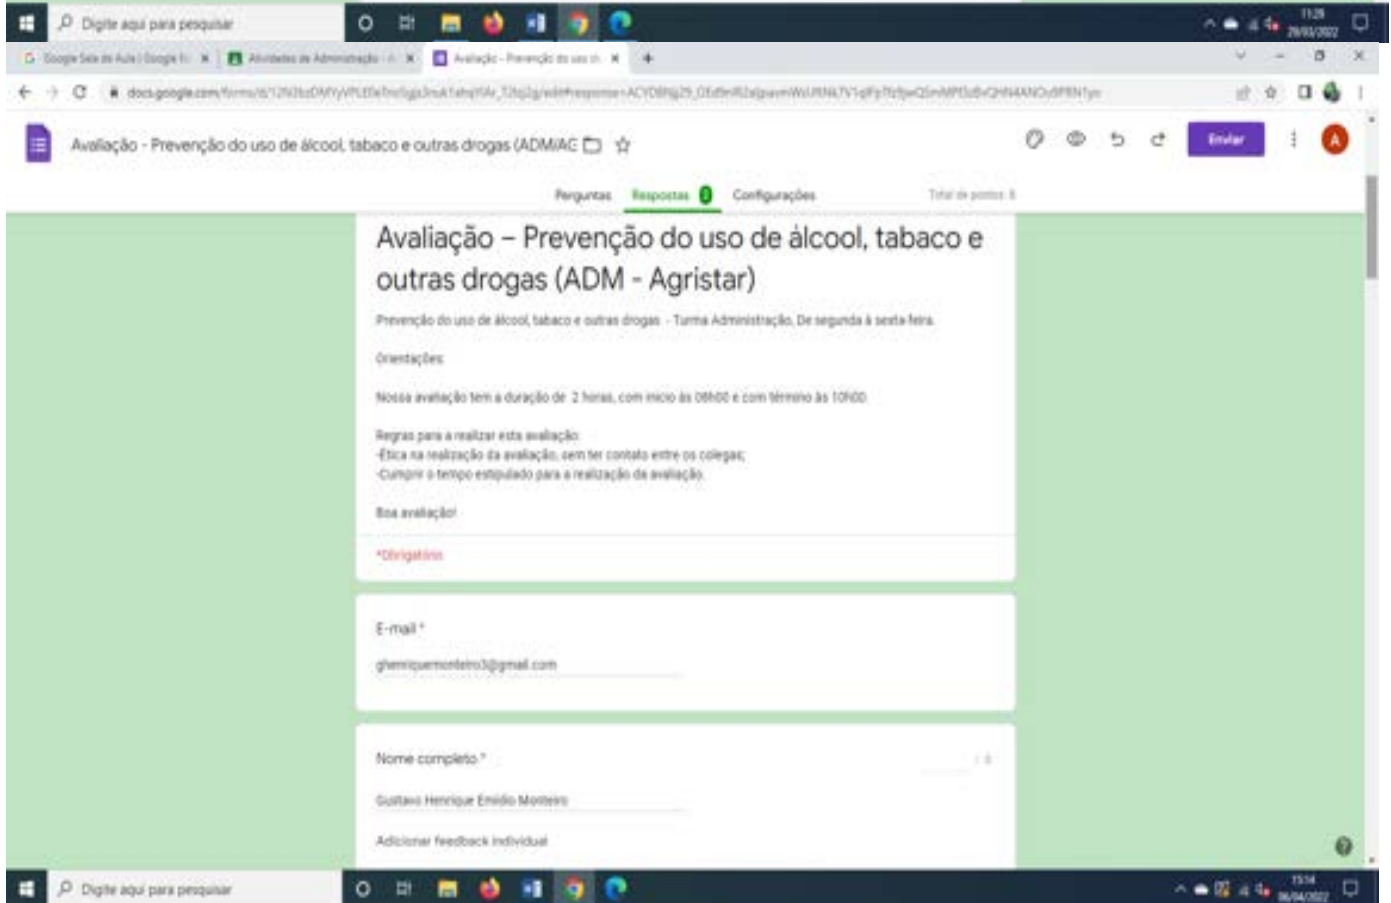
Digite aqui para pesquisar

11:29
29/03/2022

Google Sala de Aula | Google fo ×
Atividades de Administração ×
Avaliação - Prevenção do uso d ×
+

docs.google.com/forms/d/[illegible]

Avaliação - Prevenção do uso de álcool, tabaco e outras drogas (ADM/AC

Enviar

A

Perguntas
Respostas 1
Configurações
Total de pontos: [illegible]

Avaliação – Prevenção do uso de álcool, tabaco e outras drogas (ADM - Agristar)

Prevenção do uso de álcool, tabaco e outras drogas - Turma Administração, De segunda à sexta-feira.

Orientações:

Nossa avaliação tem a duração de 2 horas, com início às 08h00 e com término às 10h00.

Regras para a realizar esta avaliação:
-Ética na realização da avaliação, sem ter contato entre os colegas;
-Cumprir o tempo estipulado para a realização da avaliação.

Boa avaliação!

*Obrigatório

E-mail *

ghenriquemonteiro3@gmail.com

Nome completo *

Gustavo Henrique Emídio Monteiro

Adicionar feedback individual

Digite aqui para pesquisar

15:14
06/04/2022